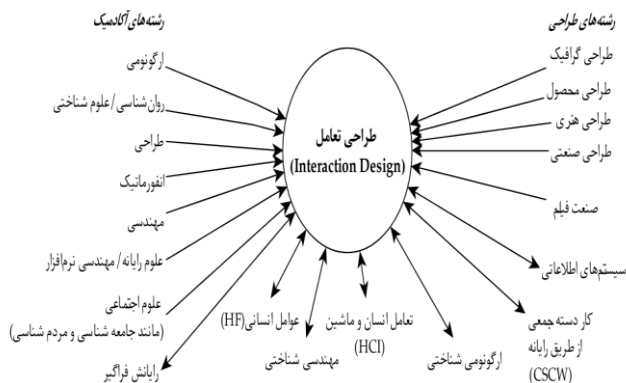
رشته‌های آکادمیک

رشته‌های طراحی

طراحی تعامل
(Interaction Design)

ارگونومی

روان شناسی / علوم شناختی

طراحی

انفورماتیک

مهندسی

علوم رایانه / مهندسی نرم‌افزار

علوم اجتماعی
(مانند جامعه شناسی و مردم شناسی)

رایانش فراگیر

طراحی گرافیک

طراحی محصول

طراحی هنری

طراحی صنعتی

صنعت فیلم

سیستم‌های اطلاعاتی

کار دسته جمعی
از طریق رایانه
(CSCW)

عوامل انسانی(HF)

مهندسی شناختی

تعامل انسان و ماشین
(HCI)

ارگونومی شناختی